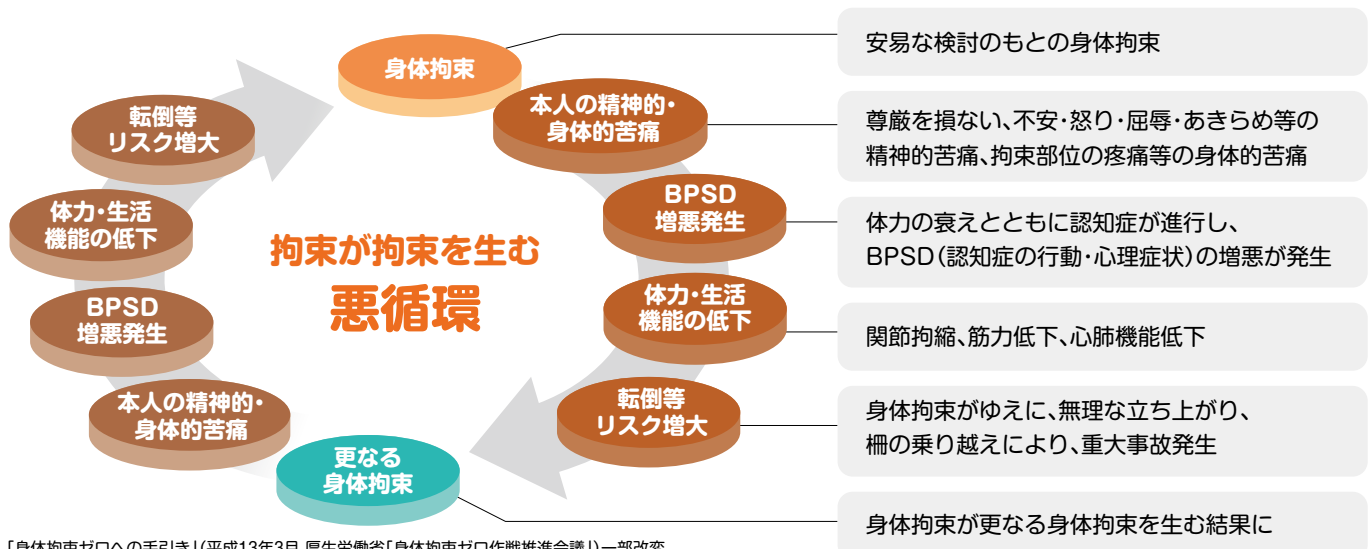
身体拘束

本人の精神的・身体的苦痛

BPSD 増悪発生

体力・生活機能の低下

転倒等リスク増大

更なる身体拘束

本人の精神的・身体的苦痛

BPSD 増悪発生

体力・生活機能の低下

転倒等リスク増大

拘束が拘束を生む
悪循環

安易な検討のもとの身体拘束

尊厳を損ない、不安・怒り・屈辱・あきらめ等の精神的苦痛、拘束部位の疼痛等の身体的苦痛

体力の衰えとともに認知症が進行し、BPSD（認知症の行動・心理症状）の増悪が発生

関節拘縮、筋力低下、心肺機能低下

身体拘束がゆえに、無理な立ち上がり、柵の乗り越えにより、重大事故発生

身体拘束が更なる身体拘束を生む結果に

「身体拘束ゼロへの手引き」(平成13年3月 厚生労働省「身体拘束ゼロ作戦推進会議」)一部改変